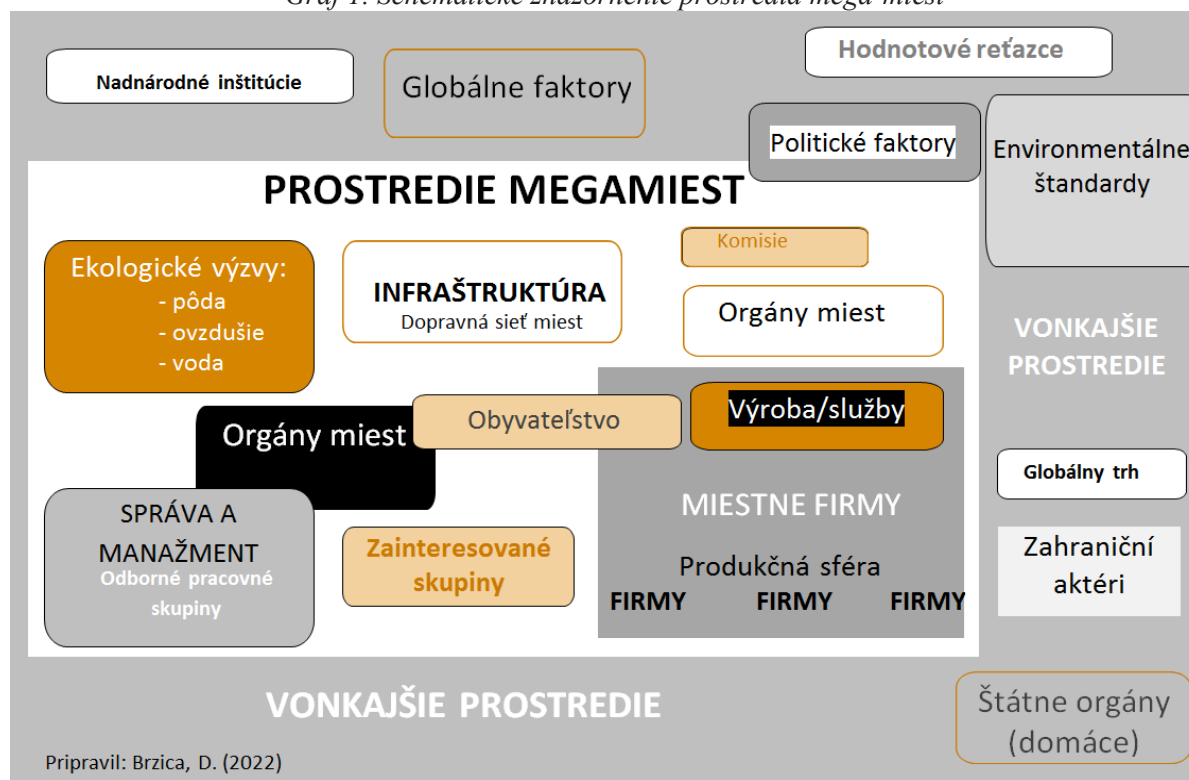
Graf 1: Schematické znázornenie prostredia mega miest

Nadnárodné inštitúcie

Globálne faktory

Hodnotové reťazce

Politické faktory

Environmentálne štandardy

PROSTREDIE MEGAMIEST

Ekologické výzvy:
- pôda
- ovzdušie
- voda

INFRAŠTRUKTÚRA
Dopravná sieť miest

Komisie

Orgány miest

VONKAJŠIE PROSTREDIE

Orgány miest

Obyvateľstvo

Výroba/služby

Globálny trh

SPRÁVA A MANAŽMENT
Odborné pracovné skupiny

Zainteresované skupiny

MIESTNE FIRMY

Produkčná sféra
FIRMY FIRMY FIRMY

Zahraniční aktéri

VONKAJŠIE PROSTREDIE

Štátne orgány (domáce)

Pripravil: Brzica, D. (2022)